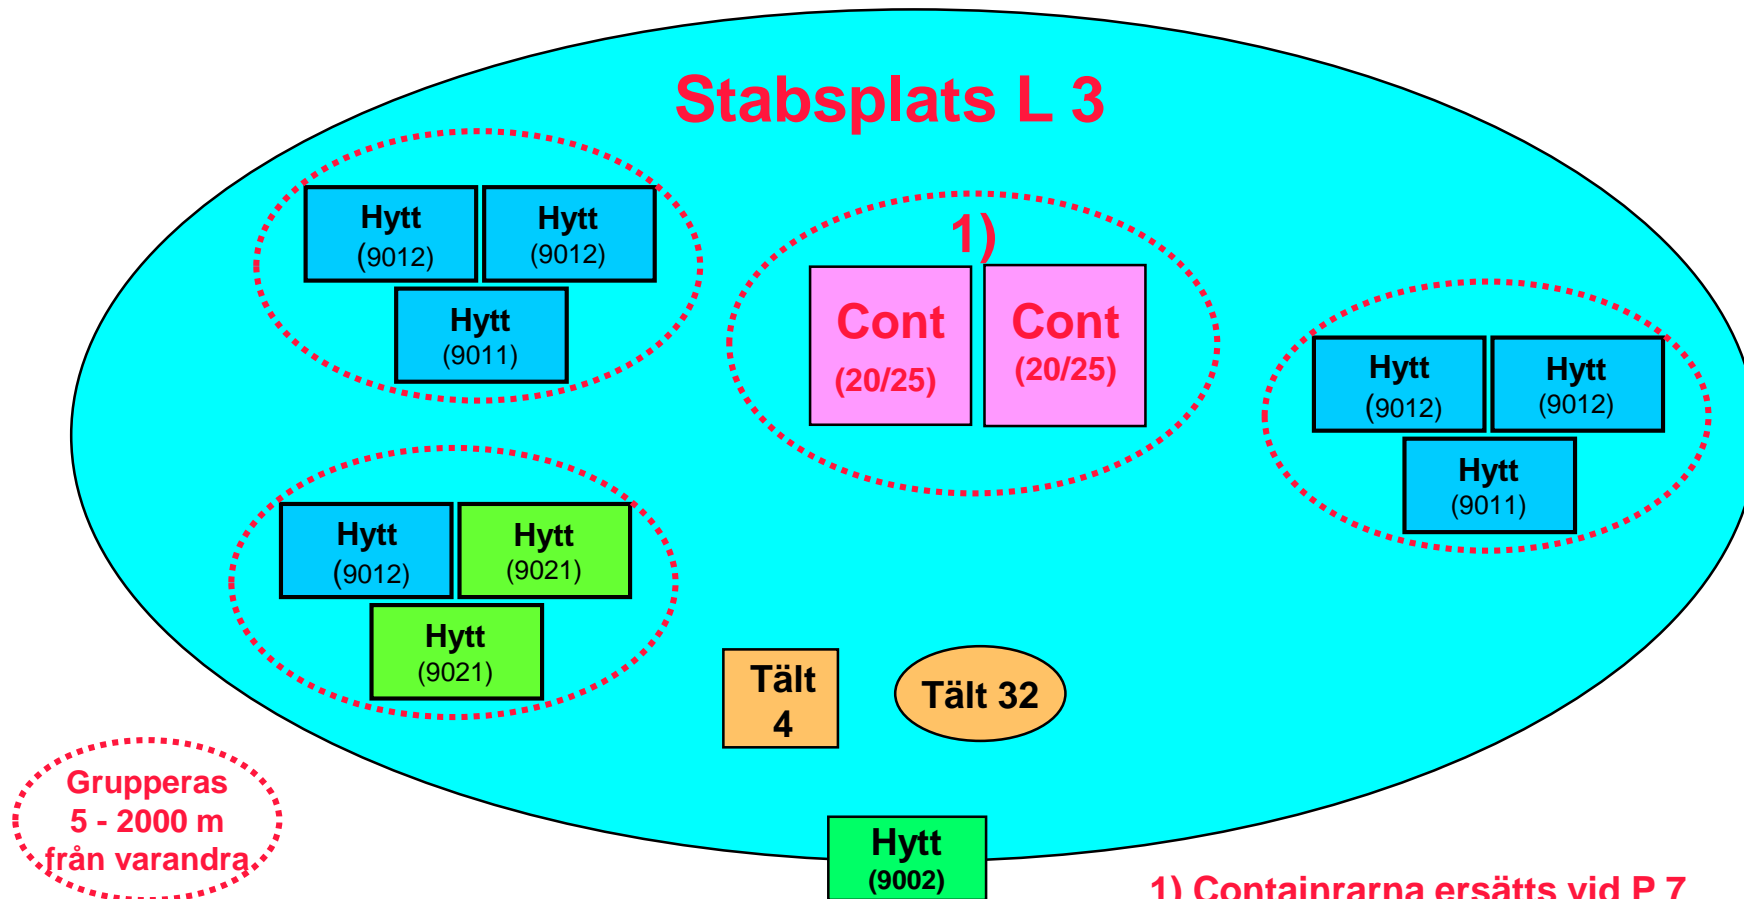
Stabsplats L 3

Hytt (9012)
Hytt (9012)
Hytt (9011)

1)
Cont (20/25)
Cont (20/25)

Hytt (9012)
Hytt (9012)
Hytt (9011)

Hytt (9012)
Hytt (9021)
Hytt (9021)

Tält 4

Tält 32

Grupperas 5 - 2000 m från varandra

Hytt (9002)

1) Containrarna ersätts vid P 7